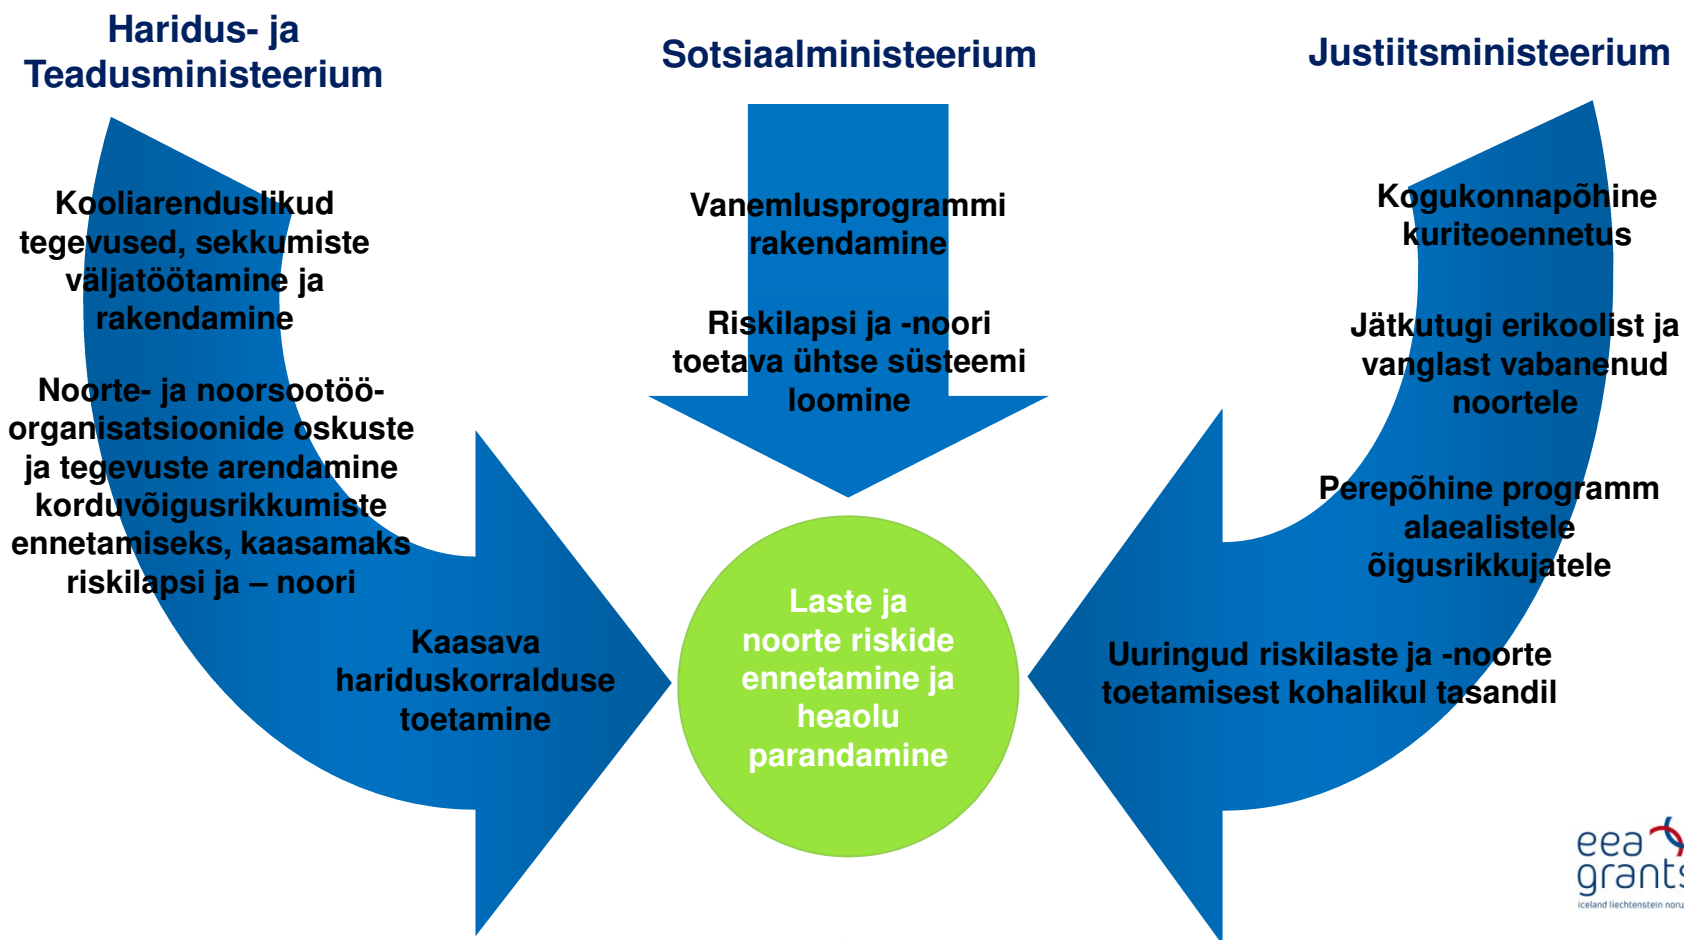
Haridus- ja Teadusministeerium

Sotsiaalministeerium

Justiitsministeerium

Kooliarenduslikud tegevused, sekkumiste väljatöötamine ja rakendamine

Noorte- ja noorsootöö-organisatsioonide oskuste ja tegevuste arendamine korduvõigusrikkumiste ennetamiseks, kaasamaks riskilapsi ja – noori

Kaasava hariduskorralduse toetamine

Vanemlusprogrammi rakendamine

Riskilapsi ja -noori toetava ühtse süsteemi loomine

Kogukonnapõhine kuriteoennetus

Jätkutugi erikoolist ja vanglast vabanenud noortele

Perepõhine programm alaealistele õigusrikkujatele

Uuringud riskilaste ja -noorte toetamisest kohalikul tasandil

Laste ja noorte riskide ennetamine ja heaolu parandamine

eea grants
iceland liechtenstein norw